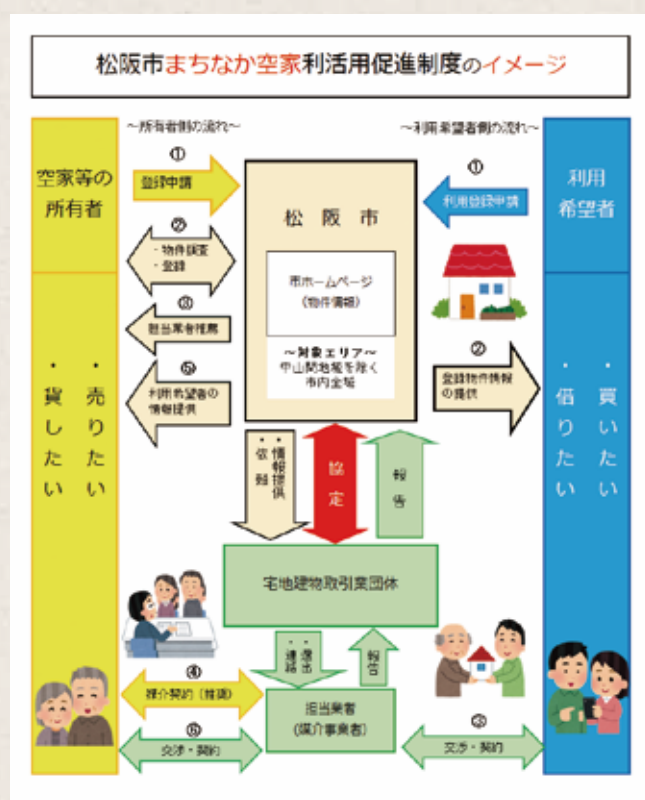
松阪市まちなか空家利活用促進制度のイメージ

~所有者側の流れ~

空家等の所有者

① 登録申請

② ・物件調査 ・登録

③ 担当業者推薦

⑤ 利用希望者の情報提供

・売りたい ・貸したい

~利用希望者側の流れ~

利用希望者

① 利用登録申請

② 登録物件情報の提供

・買いたい ・借りたい

松阪市

市ホームページ (物件情報)

~対象エリア~ 中山間地域を除く市内全域

・情報提供 ・依頼

協定

報告

宅地建物取引業団体

・連絡 ・届出

報告

担当業者 (媒介業者)

④ 媒介契約 (締結)

⑤ 交渉・契約

⑤ 交渉・契約